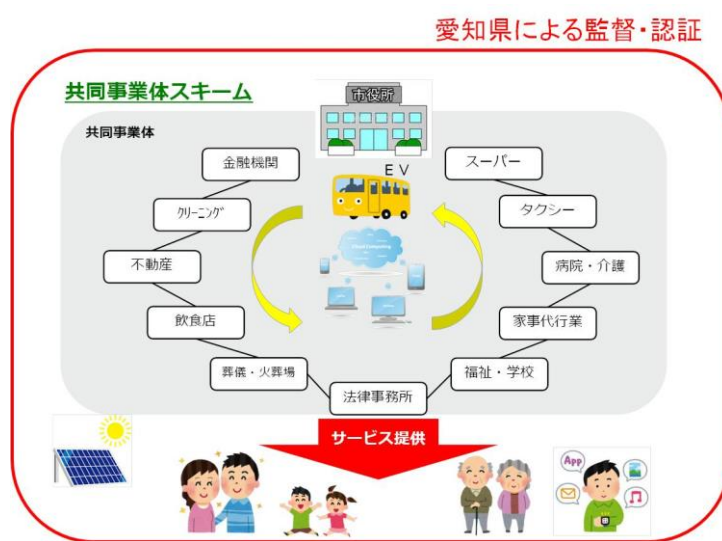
愛知県による監督・認証

共同事業体スキーム

共同事業体

市役所

EV

金融機関

クリーニング

不動産

飲食店

葬儀・火葬場

法律事務所

福祉・学校

家事代行業

病院・介護

タクシー

スーパー

Cloud Computing

サービス提供

App